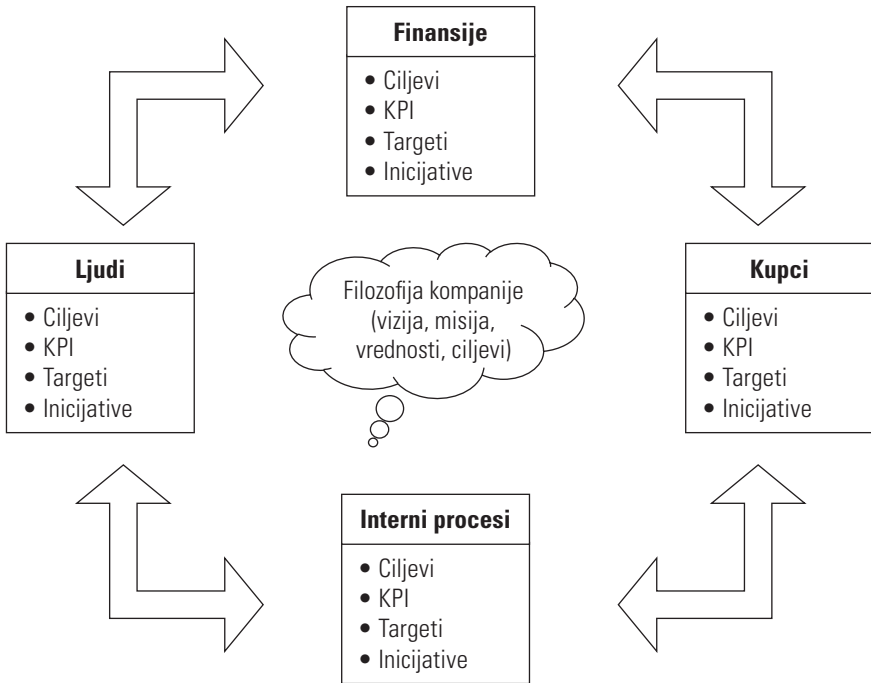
**Finansije**
- Ciljevi
- KPI
- Targeti
- Inicijative

**Ljudi**
- Ciljevi
- KPI
- Targeti
- Inicijative

Filozofija kompanije (vizija, misija, vrednosti, ciljevi)

**Kupci**
- Ciljevi
- KPI
- Targeti
- Inicijative

**Interni procesi**
- Ciljevi
- KPI
- Targeti
- Inicijative